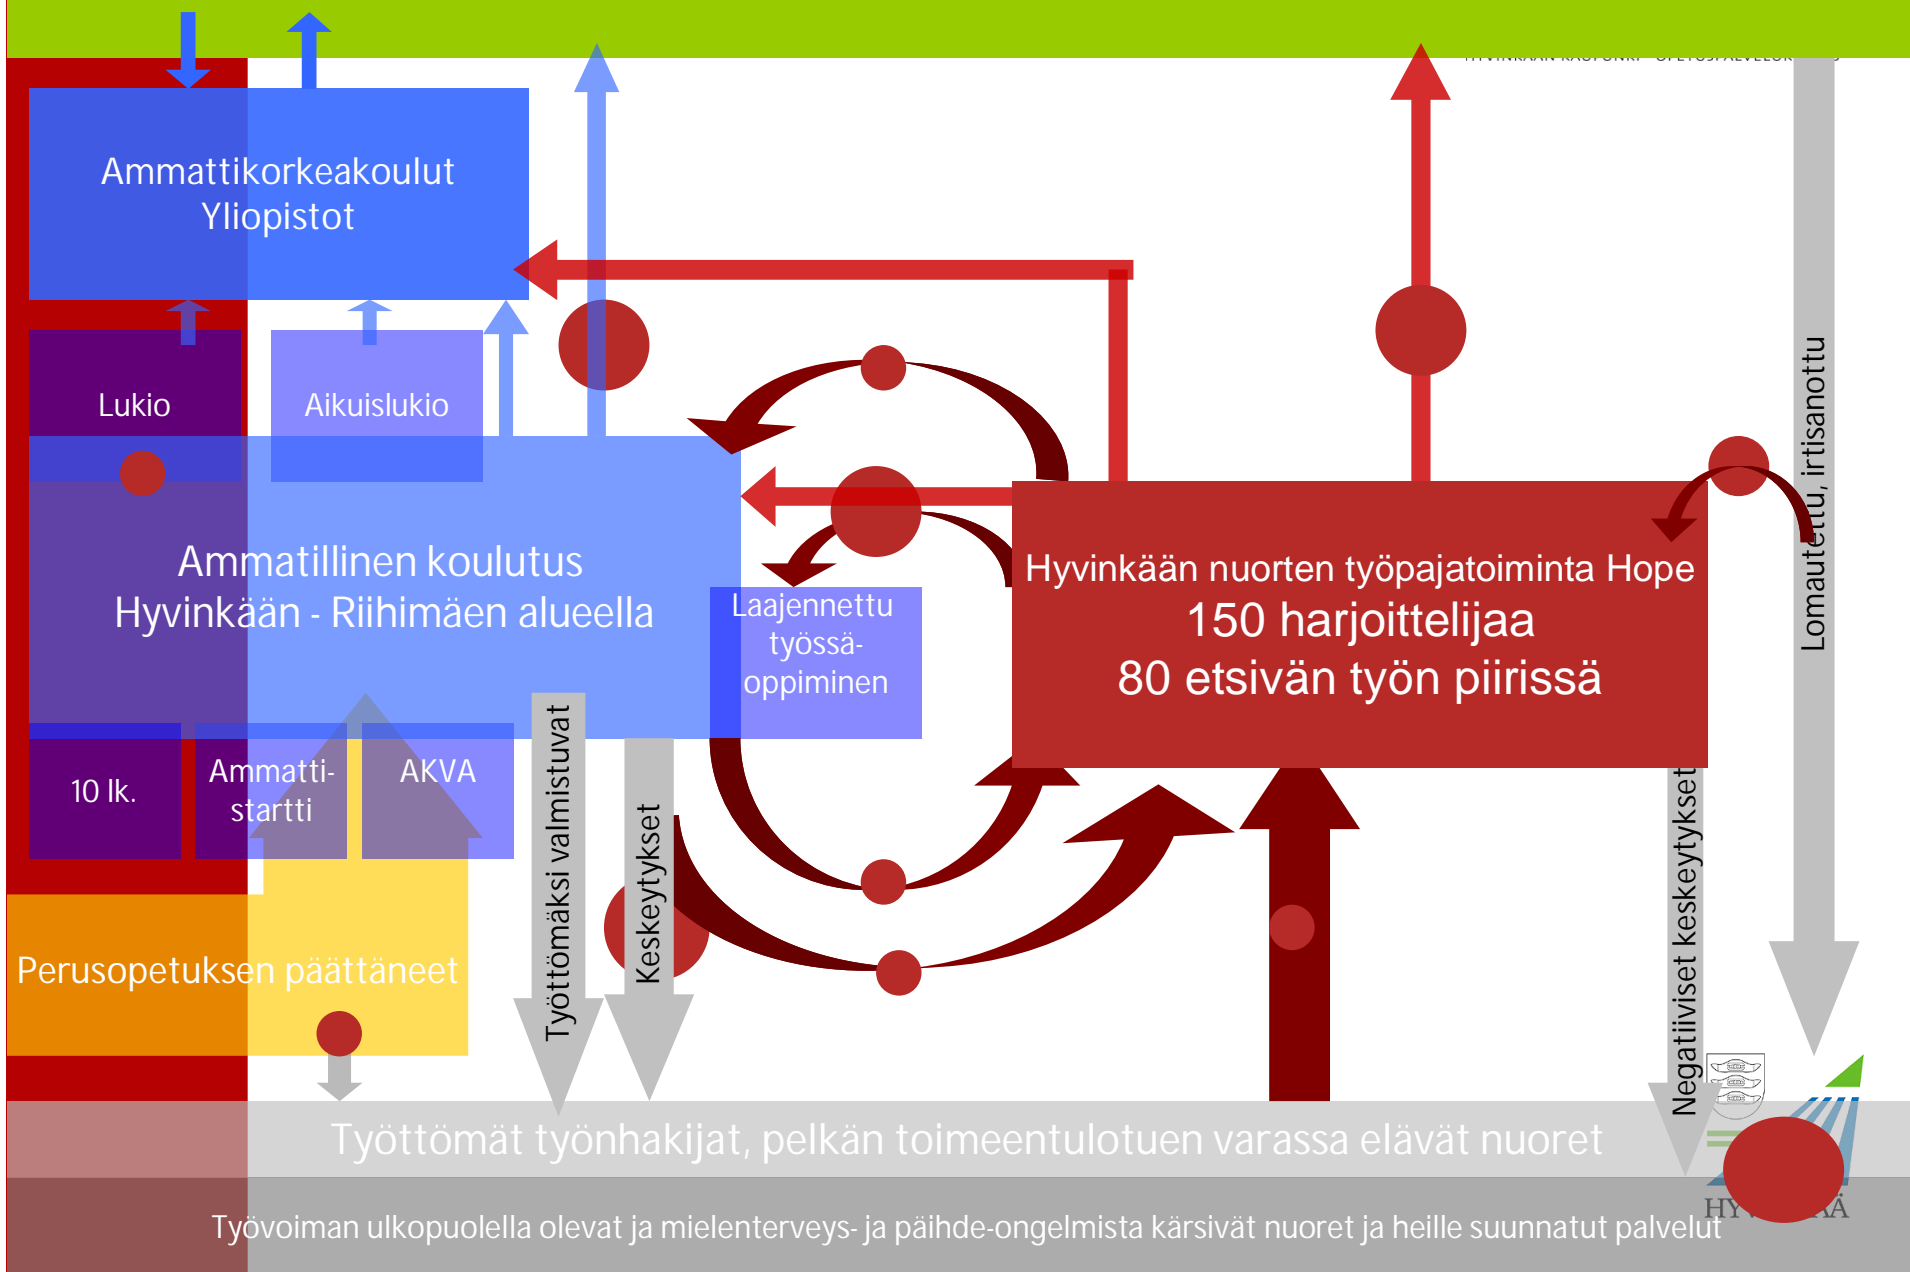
Ammattikorkeakoulut
Yliopistot

Lukio

Aikuislukio

Ammatillinen koulutus
Hyvinkään - Riihimäen alueella

Laajennettu työssä-oppiminen

Hyvinkään nuorten työpajatoiminta Hope
150 harjoittelijaa
80 etsivän työn piirissä

Lomautettu, irtisanottu

10 lk.

Ammatti-startti

AKVA

Työttömäksi valmistuvat

Keskeytykset

Negatiiviset keskeytykset

Perusopetuksen päättäneet

Työttömät työnhakijat, pelkän toimeentulotuen varassa elävät nuoret

Työvoiman ulkopuolella olevat ja mielenterveys- ja päihde-ongelmista kärsivät nuoret ja heille suunnatut palvelut

HY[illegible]Ä